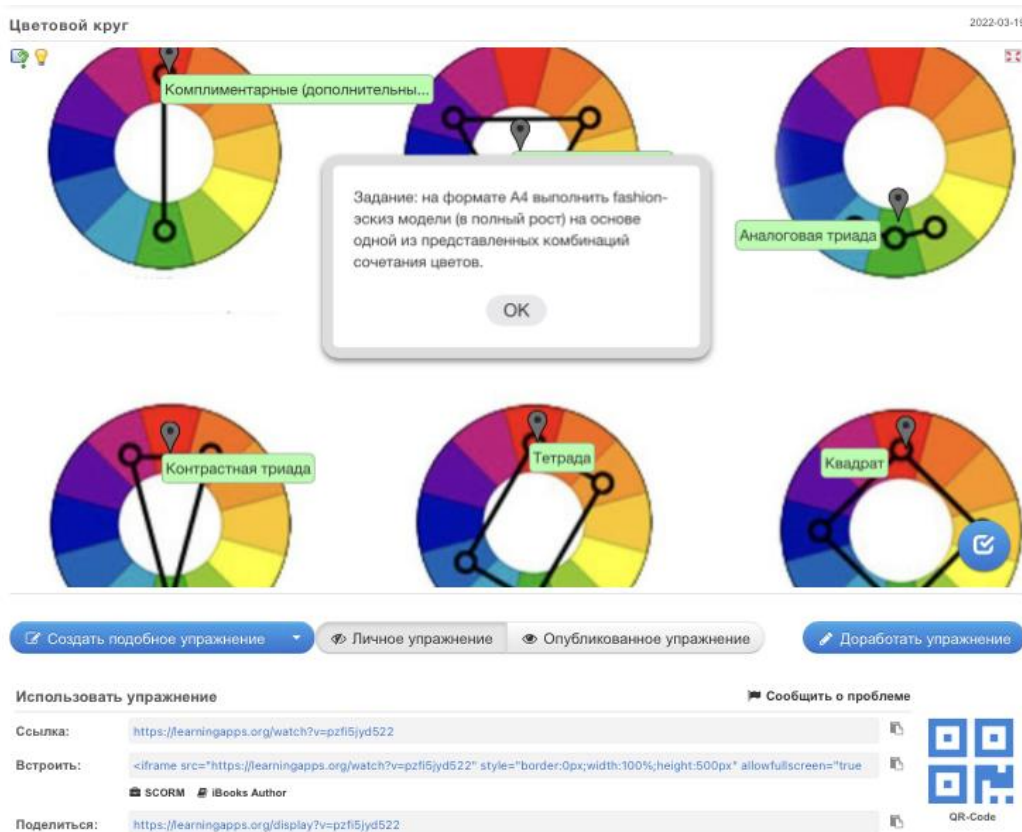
Цветовой круг

2022-03-1

Комплиментарные (дополнительны...

Задание: на формате А4 выполнить fashion-эскиз модели (в полный рост) на основе одной из представленных комбинаций сочетания цветов.

OK

Аналоговая триада

Контрастная триада

Тетрада

Квадрат

Создать подобное упражнение

Личное упражнение

Опубликованное упражнение

Доработать упражнение

Использовать упражнение

Сообщить о проблеме

Ссылка: https://learningapps.org/watch?v=pzfi5jyd522

Встроить: <iframe src="https://learningapps.org/watch?v=pzfi5jyd522" style="border:0px;width:100%;height:500px" allowfullscreen="true

SCORM iBooks Author

Поделиться: https://learningapps.org/display?v=pzfi5jyd522

QR-Code